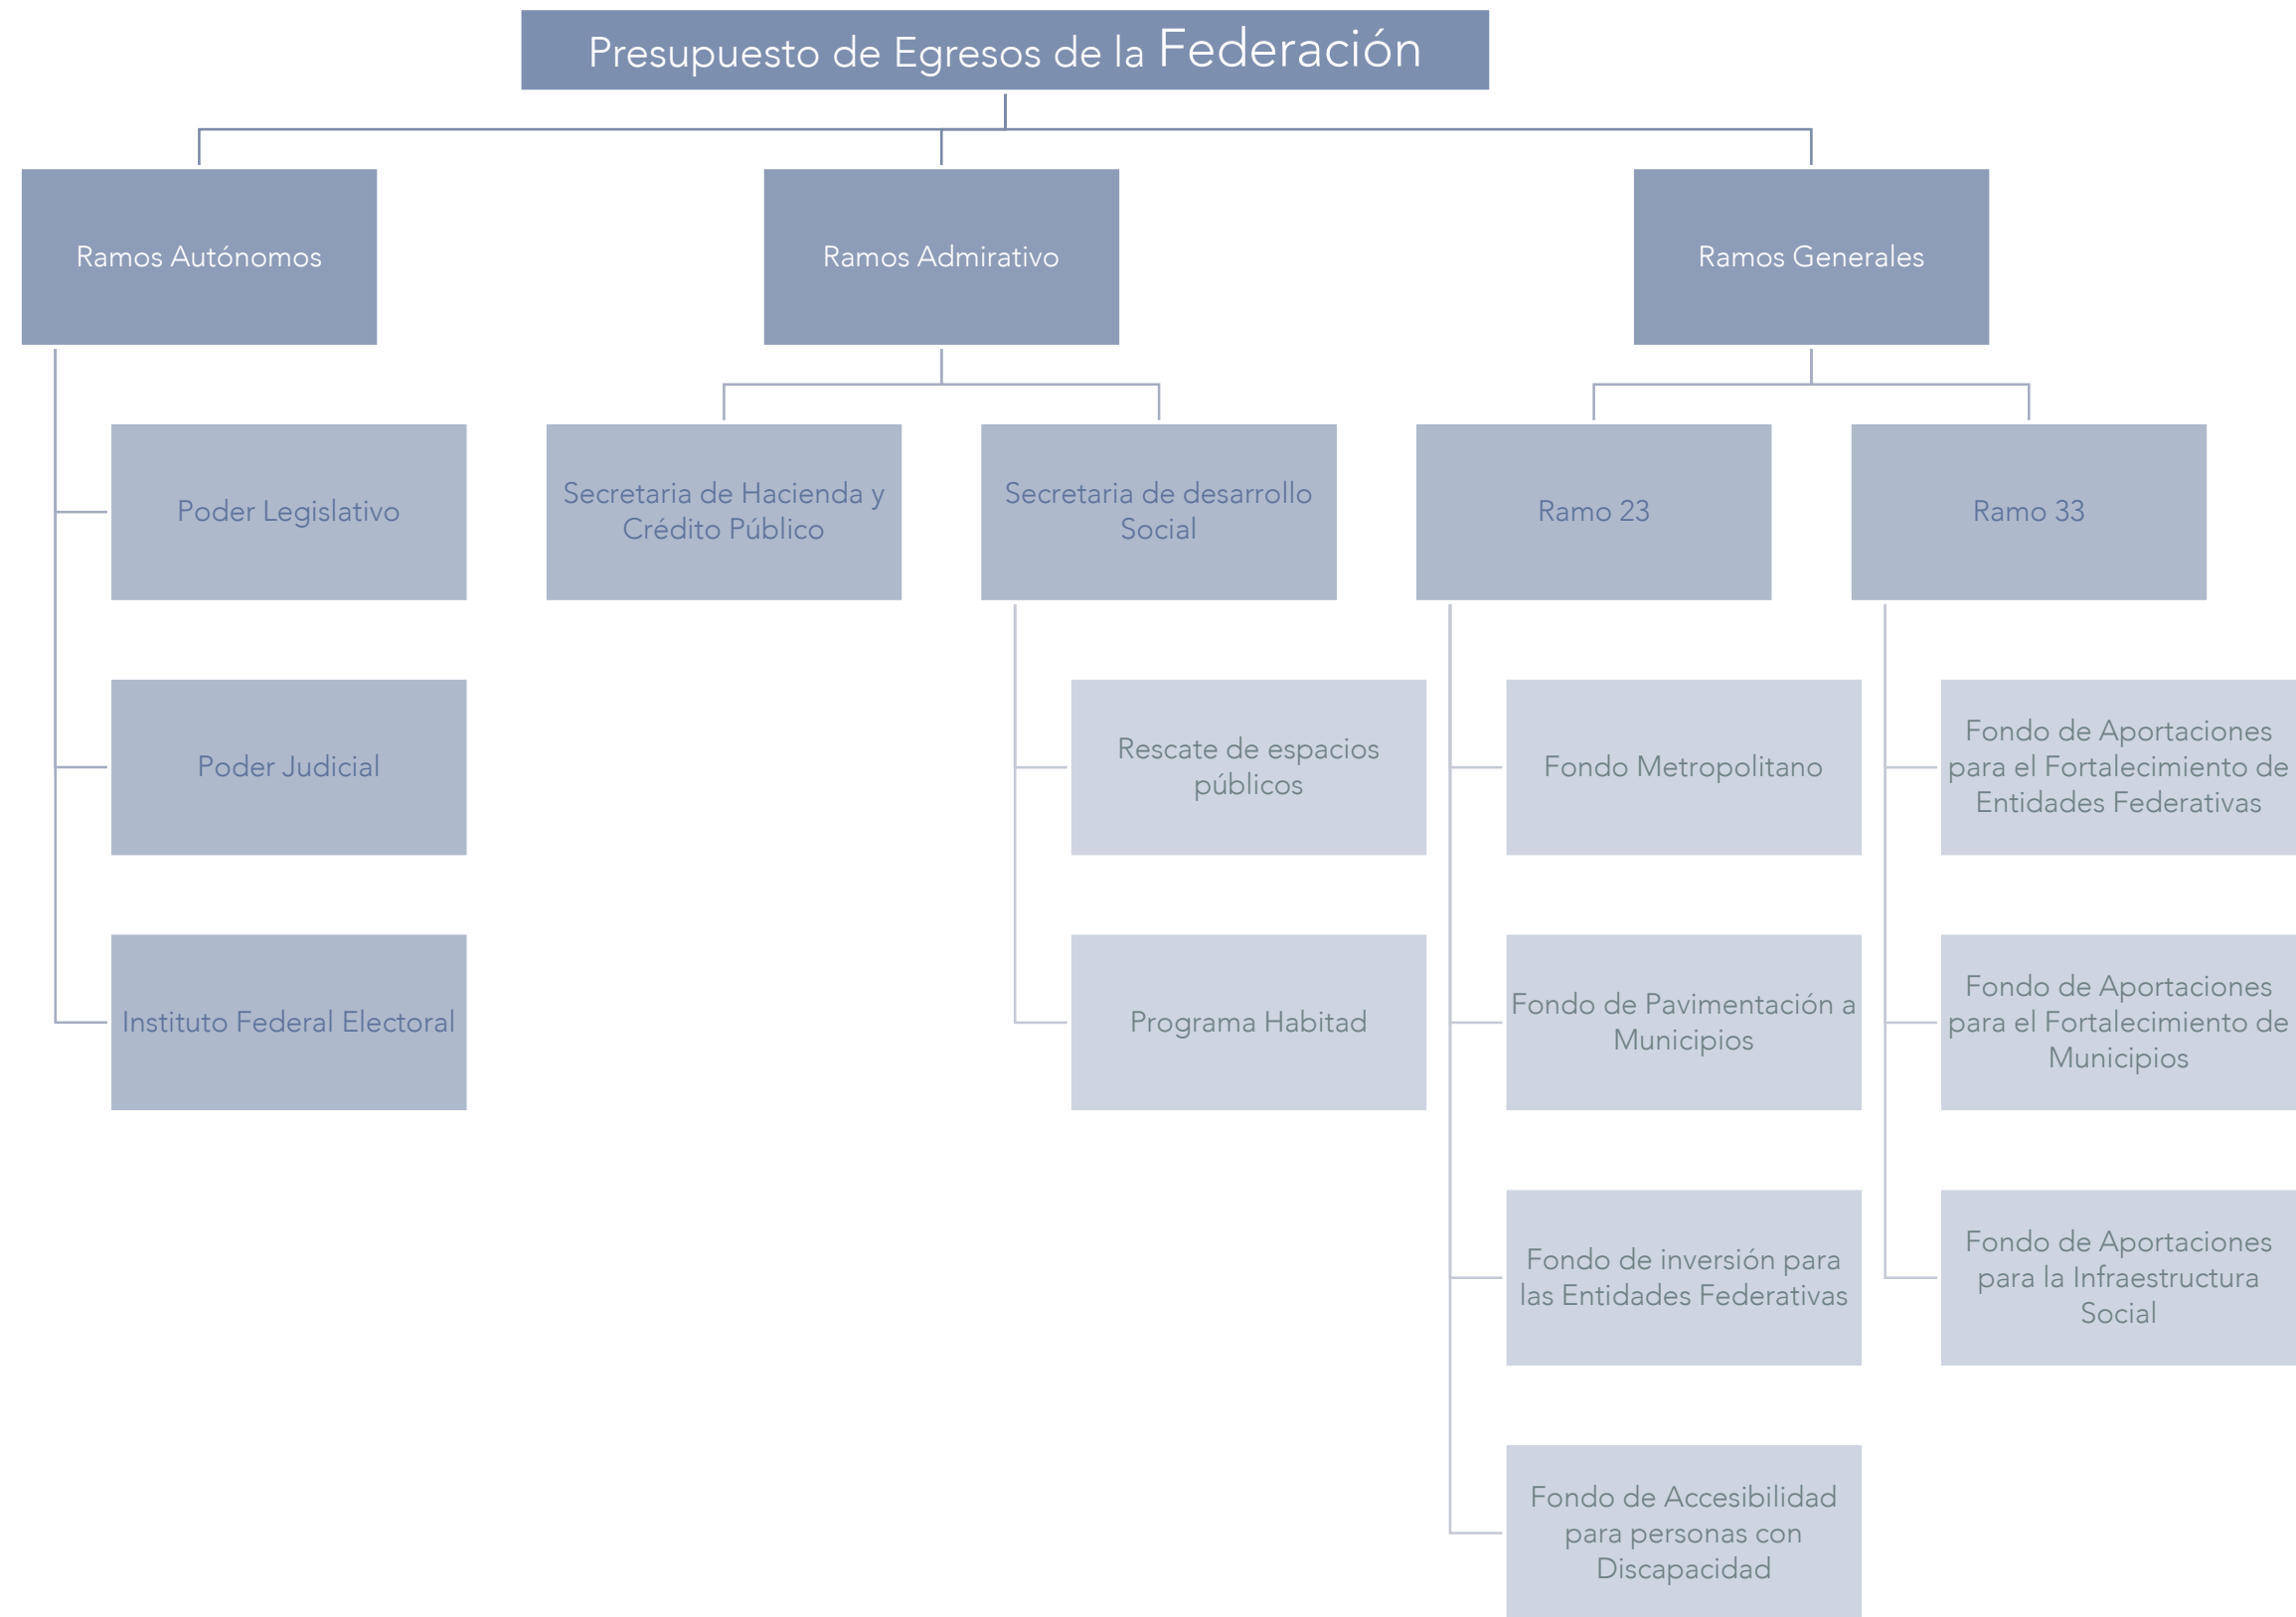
Presupuesto de Egresos de la Federación

Ramos Autónomos

Ramos Admirativo

Ramos Generales

Poder Legislativo

Poder Judicial

Instituto Federal Electoral

Secretaria de Hacienda y Crédito Público

Secretaria de desarrollo Social

Rescate de espacios públicos

Programa Habitad

Ramo 23

Fondo Metropolitano

Fondo de Pavimentación a Municipios

Fondo de inversión para las Entidades Federativas

Fondo de Accesibilidad para personas con Discapacidad

Ramo 33

Fondo de Aportaciones para el Fortalecimiento de Entidades Federativas

Fondo de Aportaciones para el Fortalecimiento de Municipios

Fondo de Aportaciones para la Infraestructura Social